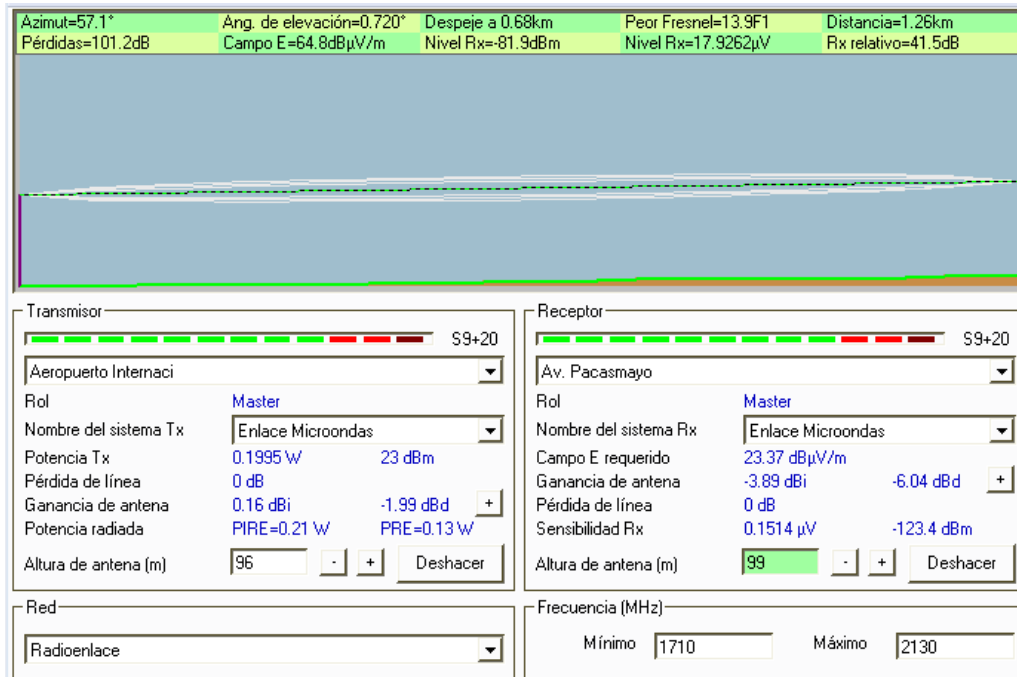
Azimut=57.1° | Ang. de elevación=0.720° | Despeje a 0.68km | Peor Fresnel=13.9F1 | Distancia=1.26km
Pérdidas=101.2dB | Campo E=64.8dBµV/m | Nivel Rx=-81.9dBm | Nivel Rx=17.9262µV | Rx relativo=41.5dB

Transmisor
S9+20
Aeropuerto Internaci
Rol Master
Nombre del sistema Tx Enlace Microondas
Potencia Tx 0.1995 W 23 dBm
Pérdida de línea 0 dB
Ganancia de antena 0.16 dBi -1.99 dBd +
Potencia radiada PIRE=0.21 W PRE=0.13 W
Altura de antena (m) 96 - + Deshacer

Receptor
S9+20
Av. Pacasmayo
Rol Master
Nombre del sistema Rx Enlace Microondas
Campo E requerido 23.37 dBµV/m
Ganancia de antena -3.89 dBi -6.04 dBd +
Pérdida de línea 0 dB
Sensibilidad Rx 0.1514 µV -123.4 dBm
Altura de antena (m) 99 - + Deshacer

Red
Radioenlace

Frecuencia (MHz)
Mínimo 1710 Máximo 2130